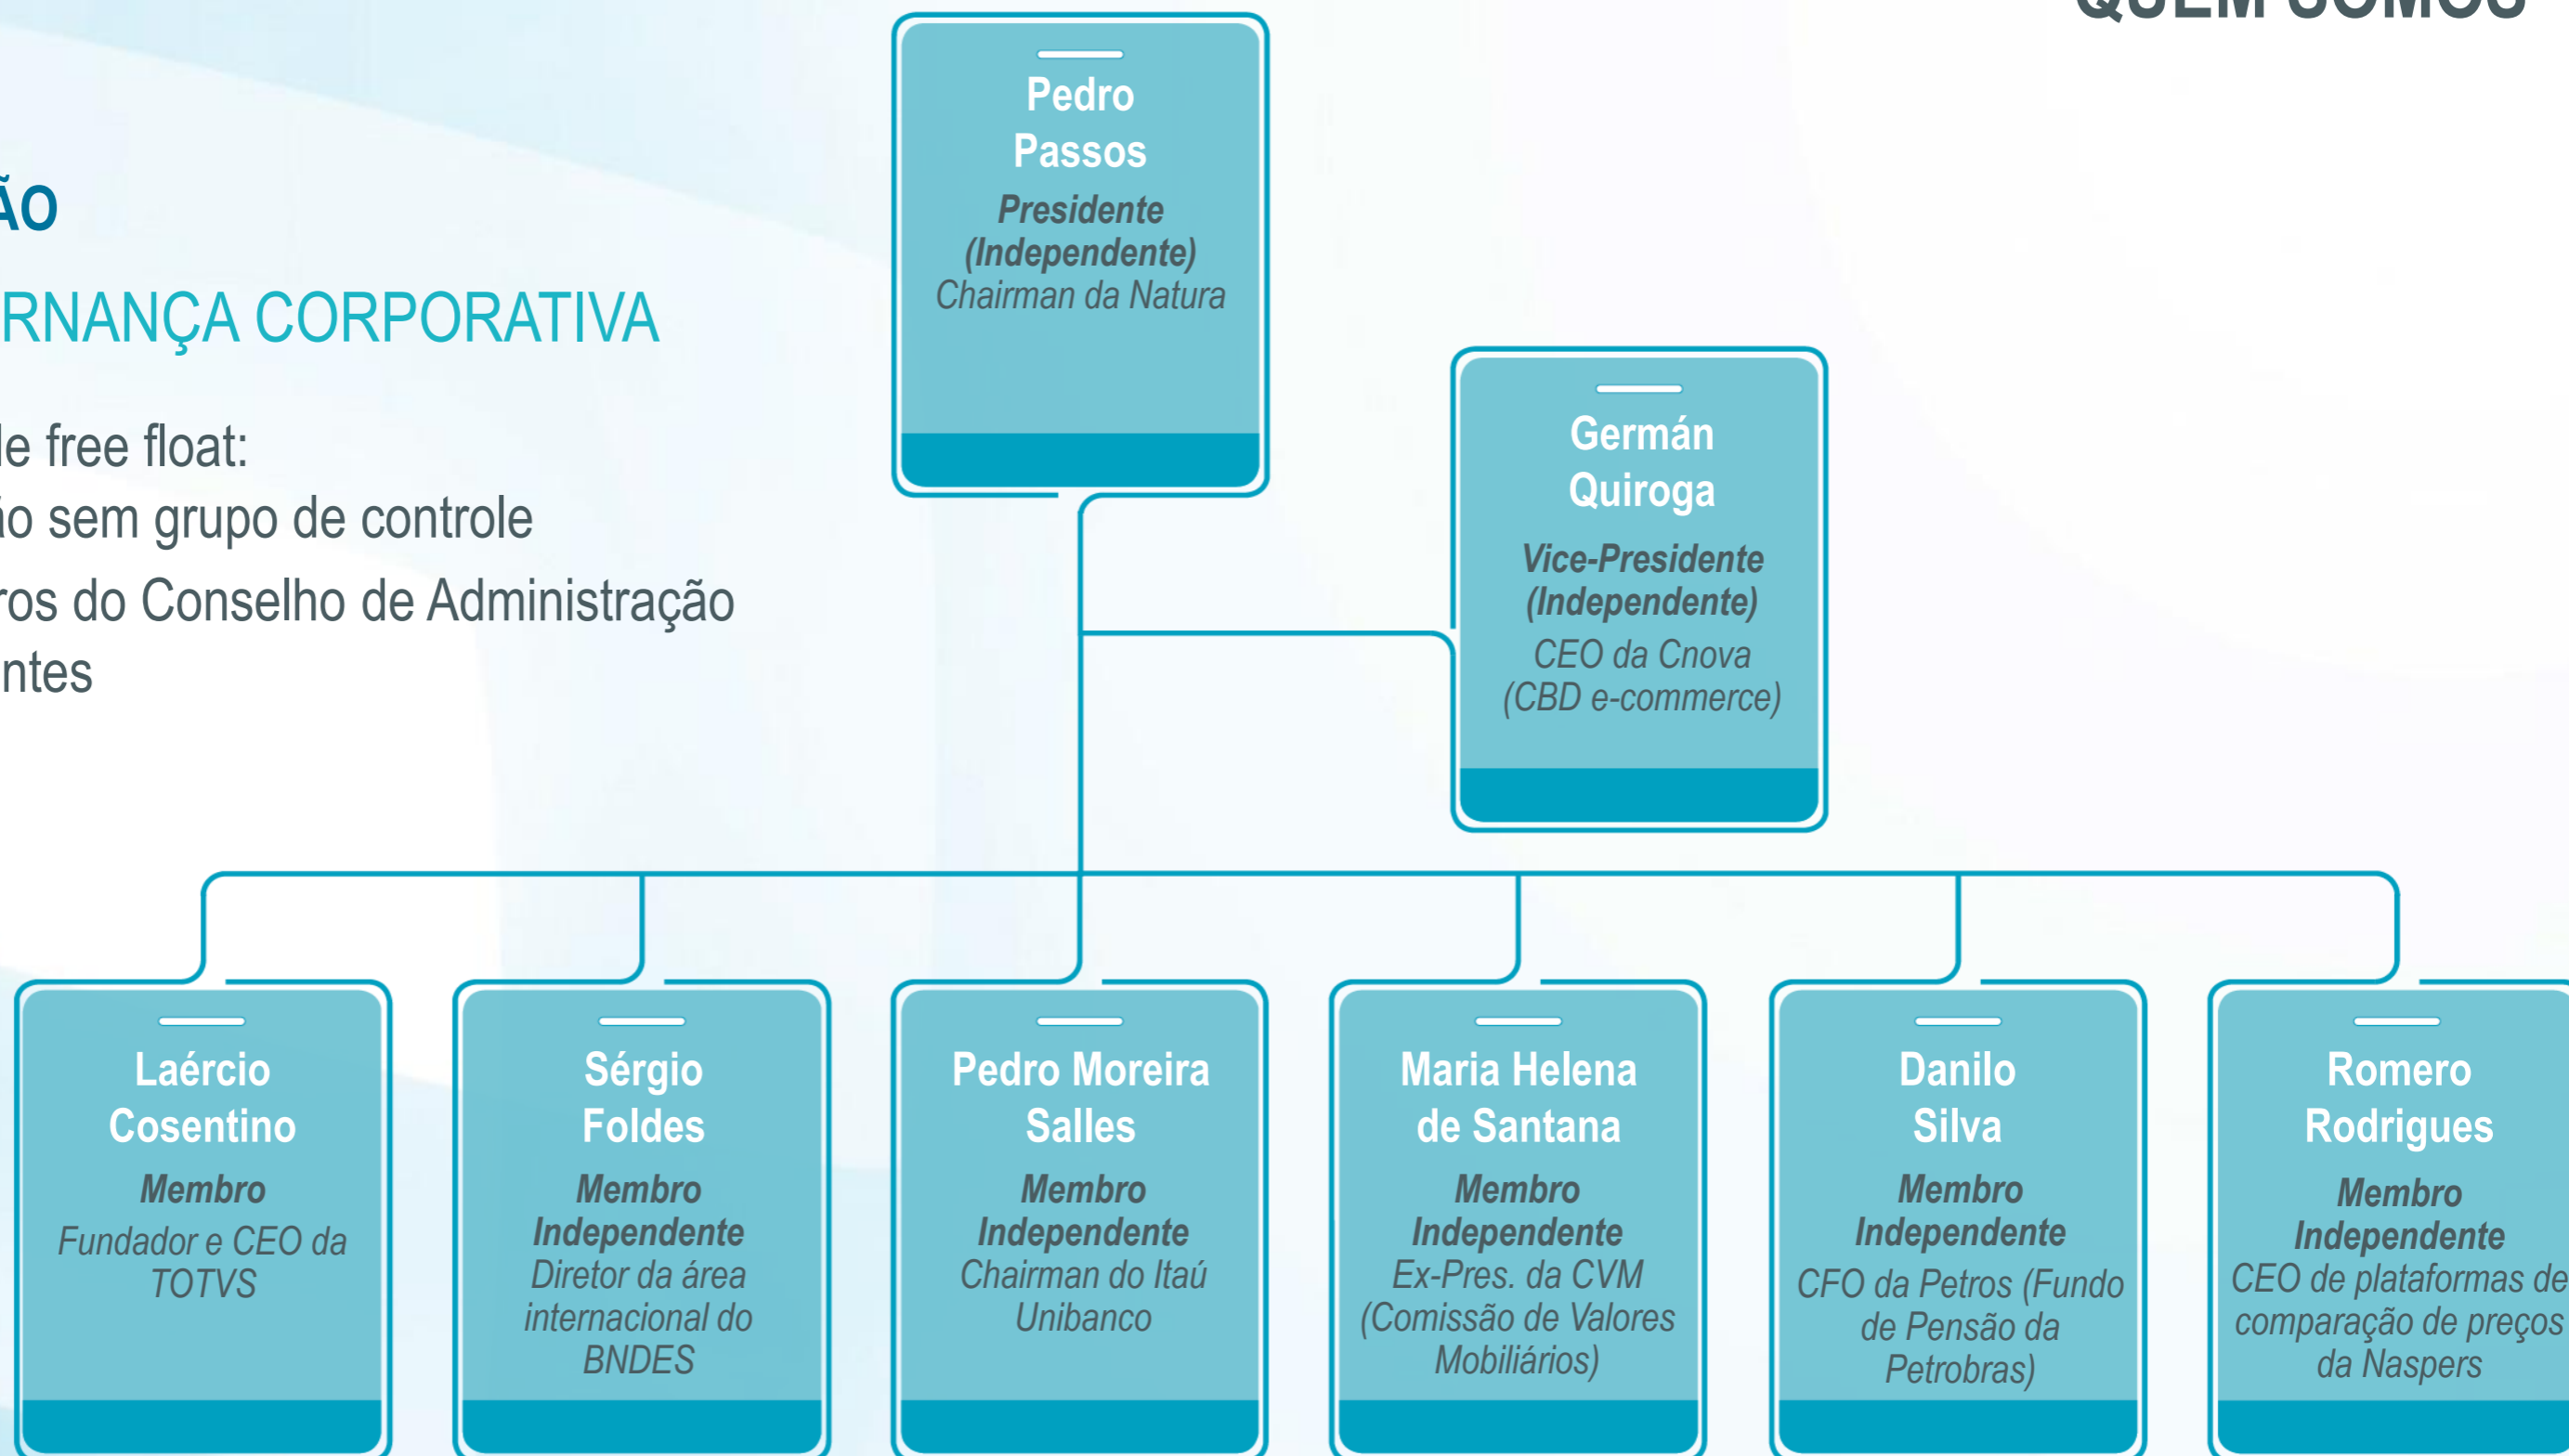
QUEM SOMOS

ÃO

RNANÇA CORPORATIVA

le free float:
ão sem grupo de controle
ros do Conselho de Administração
ntes

Pedro Passos
Presidente (Independente)
Chairman da Natura

Germán Quiroga
Vice-Presidente (Independente)
CEO da Cnova (CBD e-commerce)

Laércio Cosentino
Membro
Fundador e CEO da TOTVS

Sérgio Foldes
Membro Independente
Diretor da área internacional do BNDES

Pedro Moreira Salles
Membro Independente
Chairman do Itaú Unibanco

Maria Helena de Santana
Membro Independente
Ex-Pres. da CVM (Comissão de Valores Mobiliários)

Danilo Silva
Membro Independente
CFO da Petros (Fundo de Pensão da Petrobras)

Romero Rodrigues
Membro Independente
CEO de plataformas de comparação de preços da Naspers